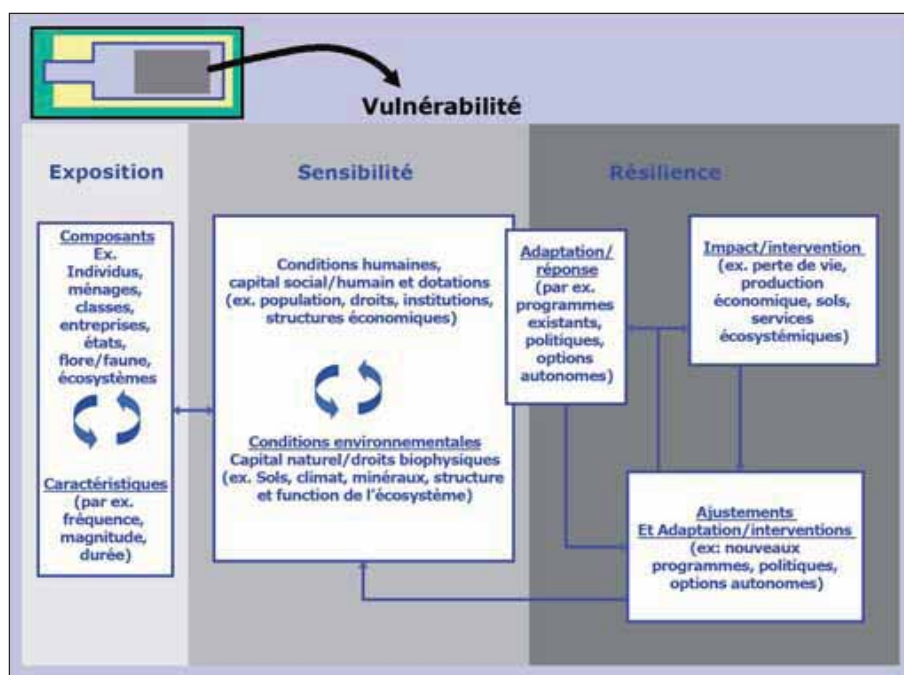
Vulnérabilité

Exposition

Sensibilité

Résilience

Composants
Ex.
Individus, ménages, classes, entreprises, états, flore/faune, écosystèmes

Caractéristiques
(par ex. fréquence, magnitude, durée)

Conditions humaines, capital social/humain et dotations (ex. population, droits, institutions, structures économiques)

Conditions environnementales
Capital naturel/droits biophysiques (ex. Sols, climat, minéraux, structure et function de l'écosystème)

Adaptation/réponse
(par ex. programmes existants, politiques, options autonomes)

Impact/intervention
(ex. perte de vie, production économique, sols, services écosystémiques)

Ajustements
Et Adaptation/interventions
(ex: nouveaux programmes, politiques, options autonomes)